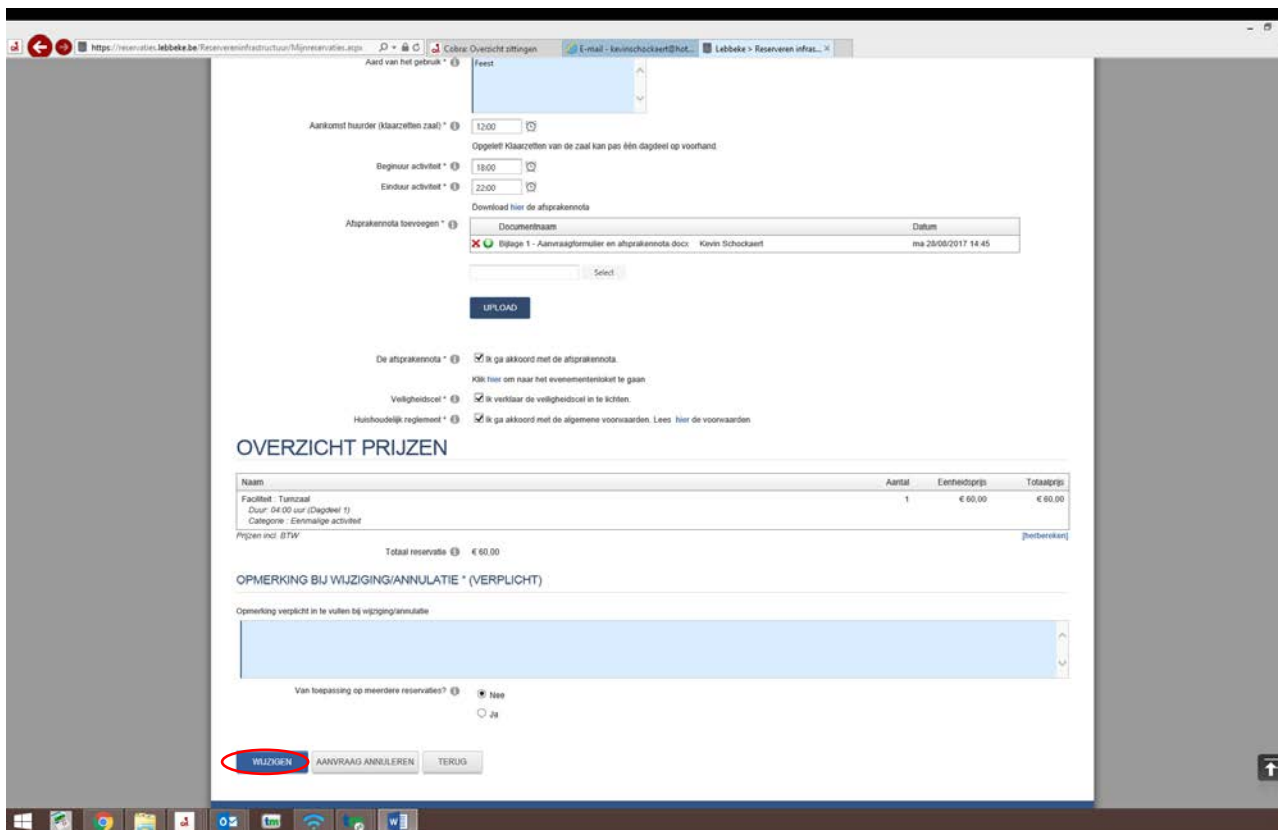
https://reservaties.lebbeke.be/Reserveren/infrastructuur/Mijnreservaties.aspx
Cobra: Overzicht zittingen
E-mail - kevinschockaert@hot...
Lebbeke > Reserveren infras... ×

Aard van het gebruik * Feest

Aankomst huurder (klaarzetten zaal) * 12:00

Opgelet! Klaarzetten van de zaal kan pas één dagdeel op voorhand.

Beginuur activiteit * 18:00

Einduur activiteit * 22:00

Download hier de afsprakennota

Afsprakennota toevoegen *

| | Documentnaam | | Datum |
|---|---|---|---|
| | Bijlage 1 - Aanvraagformulier en afsprakennota.docx | Kevin Schockaert | ma 28/08/2017 14:45 |

Select

UPLOAD

De afsprakennota * Ik ga akkoord met de afsprakennota.

Klik hier om naar het evenementenloket te gaan

Veiligheidscel * Ik verklaar de veiligheidscel in te lichten.

Huishoudelijk reglement * Ik ga akkoord met de algemene voorwaarden. Lees hier de voorwaarden

OVERZICHT PRIJZEN

| Naam | Aantal | Eenheidsprijs | Totaalprijs |
|---|---|---|---|
| Faciliteit : Turnzaal Duur: 04:00 uur (Dagdeel 1) Categorie : Eenmalige activiteit | 1 | € 60,00 | € 60,00 |

Prijzen incl. BTW [herbereken]

Totaal reservatie € 60,00

OPMERKING BIJ WIJZIGING/ANNULATIE * (VERPLICHT)

Opmerking verplicht in te vullen bij wijziging/annulatie

Van toepassing op meerdere reservaties? Nee Ja

WIJZIGEN AANVRAAG ANNULEREN TERUG